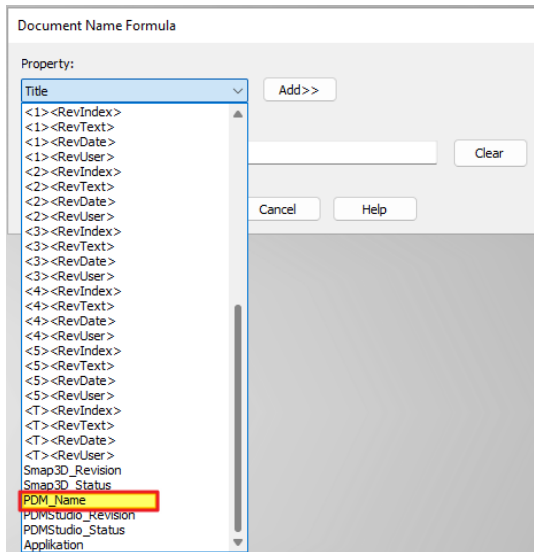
Document Name Formula

Property:

Title

Add>>

<1><RevIndex>
<1><RevText>
<1><RevDate>
<1><RevUser>
<2><RevIndex>
<2><RevText>
<2><RevDate>
<2><RevUser>
<3><RevIndex>
<3><RevText>
<3><RevDate>
<3><RevUser>
<4><RevIndex>
<4><RevText>
<4><RevDate>
<4><RevUser>
<5><RevIndex>
<5><RevText>
<5><RevDate>
<5><RevUser>
<T><RevIndex>
<T><RevText>
<T><RevDate>
<T><RevUser>
Smap3D_Revision
Smap3D_Status
PDM_Name
PDMStudio_Revision
PDMStudio_Status
Applikation

Clear

Cancel

Help